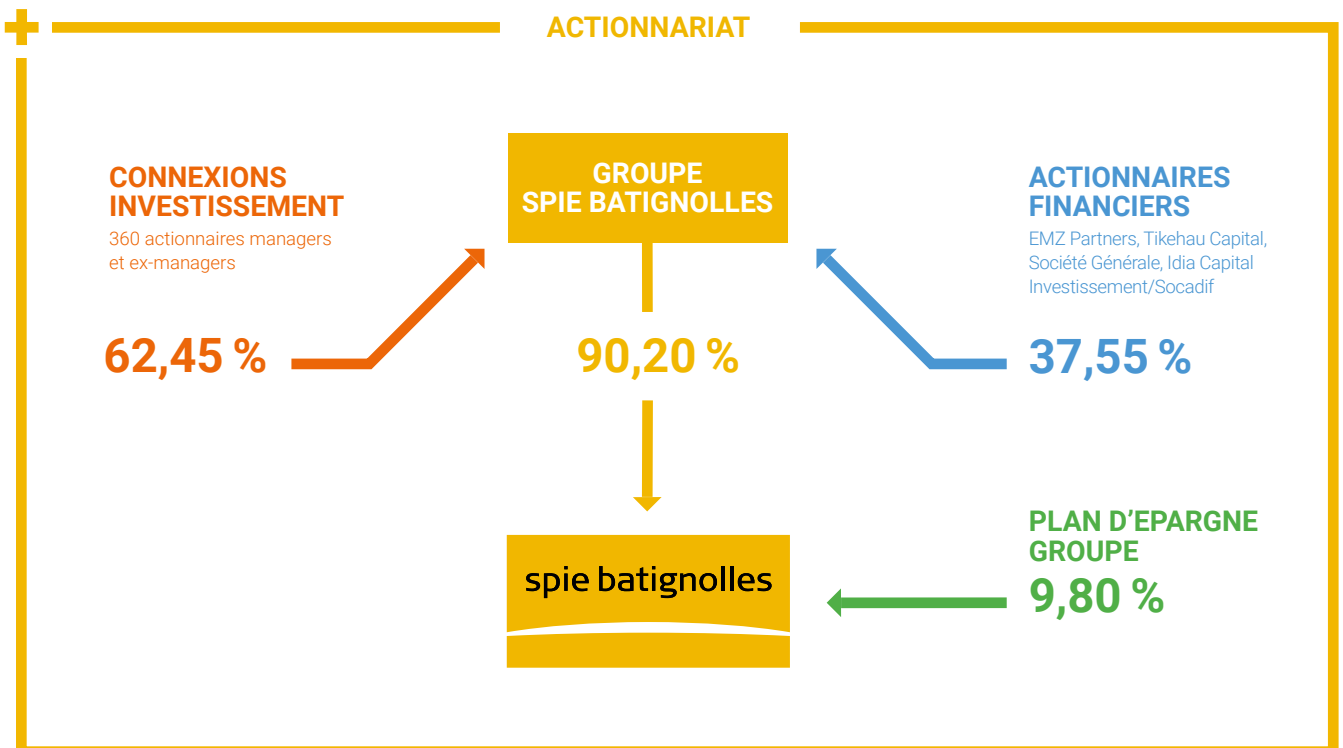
ACTIONNARIAT

CONNEXIONS INVESTISSEMENT
360 actionnaires managers et ex-managers

62,45 %

GROUPE SPIE BATIGNOLLES

90,20 %

ACTIONNAIRES FINANCIERS
EMZ Partners, Tikehau Capital, Société Générale, Idia Capital Investissement/Socadif

37,55 %

spie batignolles

PLAN D'EPARGNE GROUPE
9,80 %